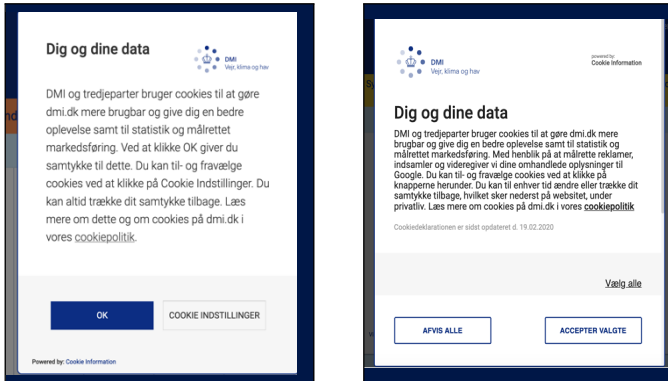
Dig og dine data

DMI
Vejr, klima og hav

DMI og tredjeparter bruger cookies til at gøre dmi.dk mere brugbar og give dig en bedre oplevelse samt til statistik og målrettet markedsføring. Ved at klikke OK giver du samtykke til dette. Du kan til- og fravælge cookies ved at klikke på Cookie Indstillinger. Du kan altid trække dit samtykke tilbage. Læs mere om dette og om cookies på dmi.dk i vores cookiepolitik.

OK

COOKIE INDSTILLINGER

Powered by: Cookie Information

DMI
Vejr, klima og hav

powered by:
Cookie Information

Dig og dine data

DMI og tredjeparter bruger cookies til at gøre dmi.dk mere brugbar og give dig en bedre oplevelse samt til statistik og målrettet markedsføring. Med henblik på at målrette reklamer, indsamler og videregiver vi dine omhandlede oplysninger til Google. Du kan til- og fravælge cookies ved at klikke på knapperne herunder. Du kan til enhver tid ændre eller trække dit samtykke tilbage, hvilket sker nederst på websitet, under privatliv. Læs mere om cookies på dmi.dk i vores cookiepolitik

Cookiedeklarationen er sidst opdateret d. 19.02.2020

Vælg alle

AFVIS ALLE

ACCEPTER VALGTE